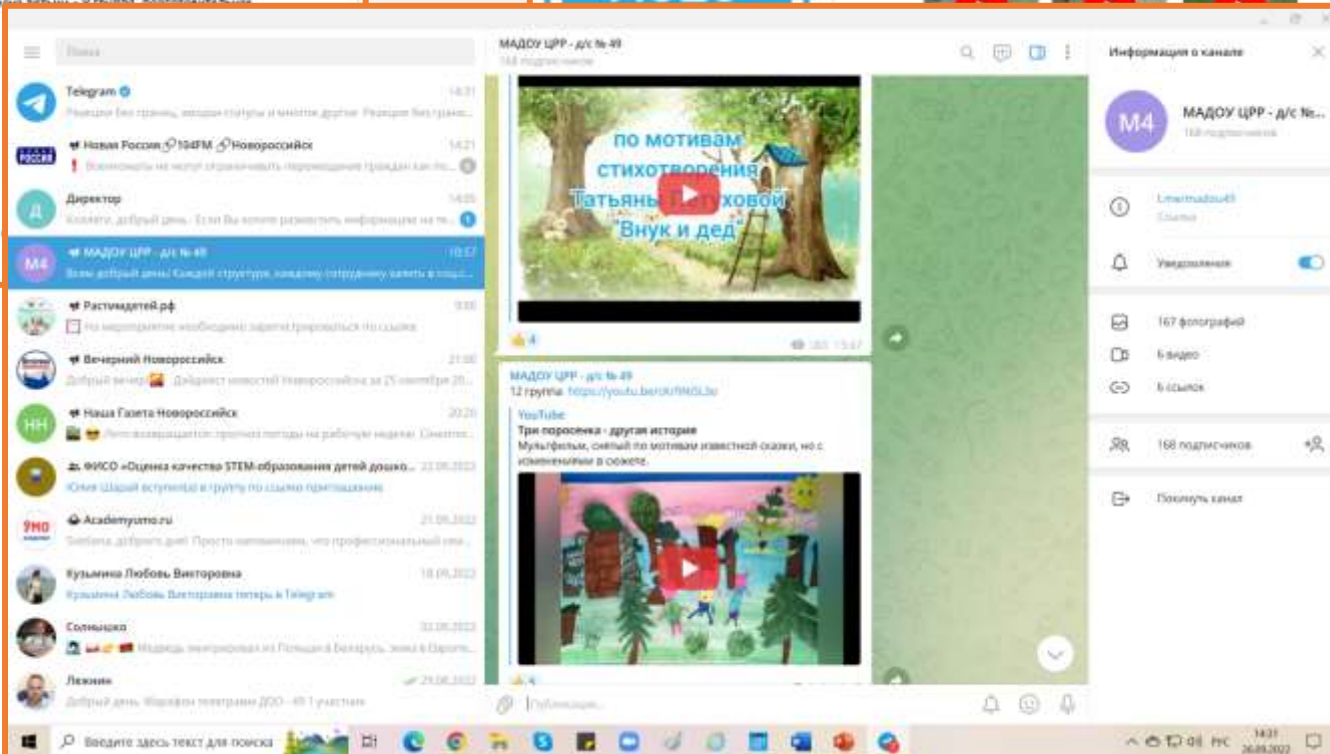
Поиск

Telegram 14:31
Реакции без границ, эмодзи статусы и многое другое. Реакции без грани...

Новая Россия 104FM Новороссийск 14:21
Военкоматы не могут ограничивать передвижение граждан Как по...

Директор 14:05
Коллеги, добрый день. Если Вы хотите разместить информацию на те...

МАДОУ ЦРР - д/с № 49 10:57
Всем добрый день! Каждой структуре, каждому сотруднику занять в соцс...

Растимдетей.рф 9:00
На мероприятие необходимо зарегистрироваться по ссылке

Вечерний Новороссийск 21:00
Добрый вечер! Дайджест новостей Новороссийска за 25 сентября 20...

Наша Газета Новороссийск 20:20
Лето возвращается: прогноз погоды на рабочую неделю. Синопти...

ФИСО «Оценка качества STEM-образования детей дошко... 22.09.2022
Юлия Шарый вступил(а) в группу по ссылке-приглашению

Academyumo.ru 21.09.2022
Svetlana, доброго дня! Просто напоминаем, что профессиональный ежe...

Кузьмина Любовь Викторовна 18.09.2022
Кузьмина Любовь Викторовна теперь в Telegram

Солнышко 02.09.2022
Медведь эмигрировал из Польши в Беларусь, зима в Европе...

Лежнин 29.08.2022
Добрый день. Марафон театрами ДОО - 49 1 участник

МАДОУ ЦРР - д/с № 49
168 подписчиков

по мотивам стихотворения Татьяны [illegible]ховой "Внук и дед"

4 383 15:47

МАДОУ ЦРР - д/с № 49
12 группа https://youtu.be/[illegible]
YouTube
Три поросенка - другая история
Мультфильм, снятый по мотивам известной сказки, но с изменениями в сюжете.

Публикация...

Информация о канале

M4
МАДОУ ЦРР - д/с №...
168 подписчиков

t.me/madou49
Ссылка

Уведомления

167 фотографий
6 видео
6 ссылок

168 подписчиков

Покинуть канал

Введите здесь текст для поиска
РУС 14:31 26.09.2022